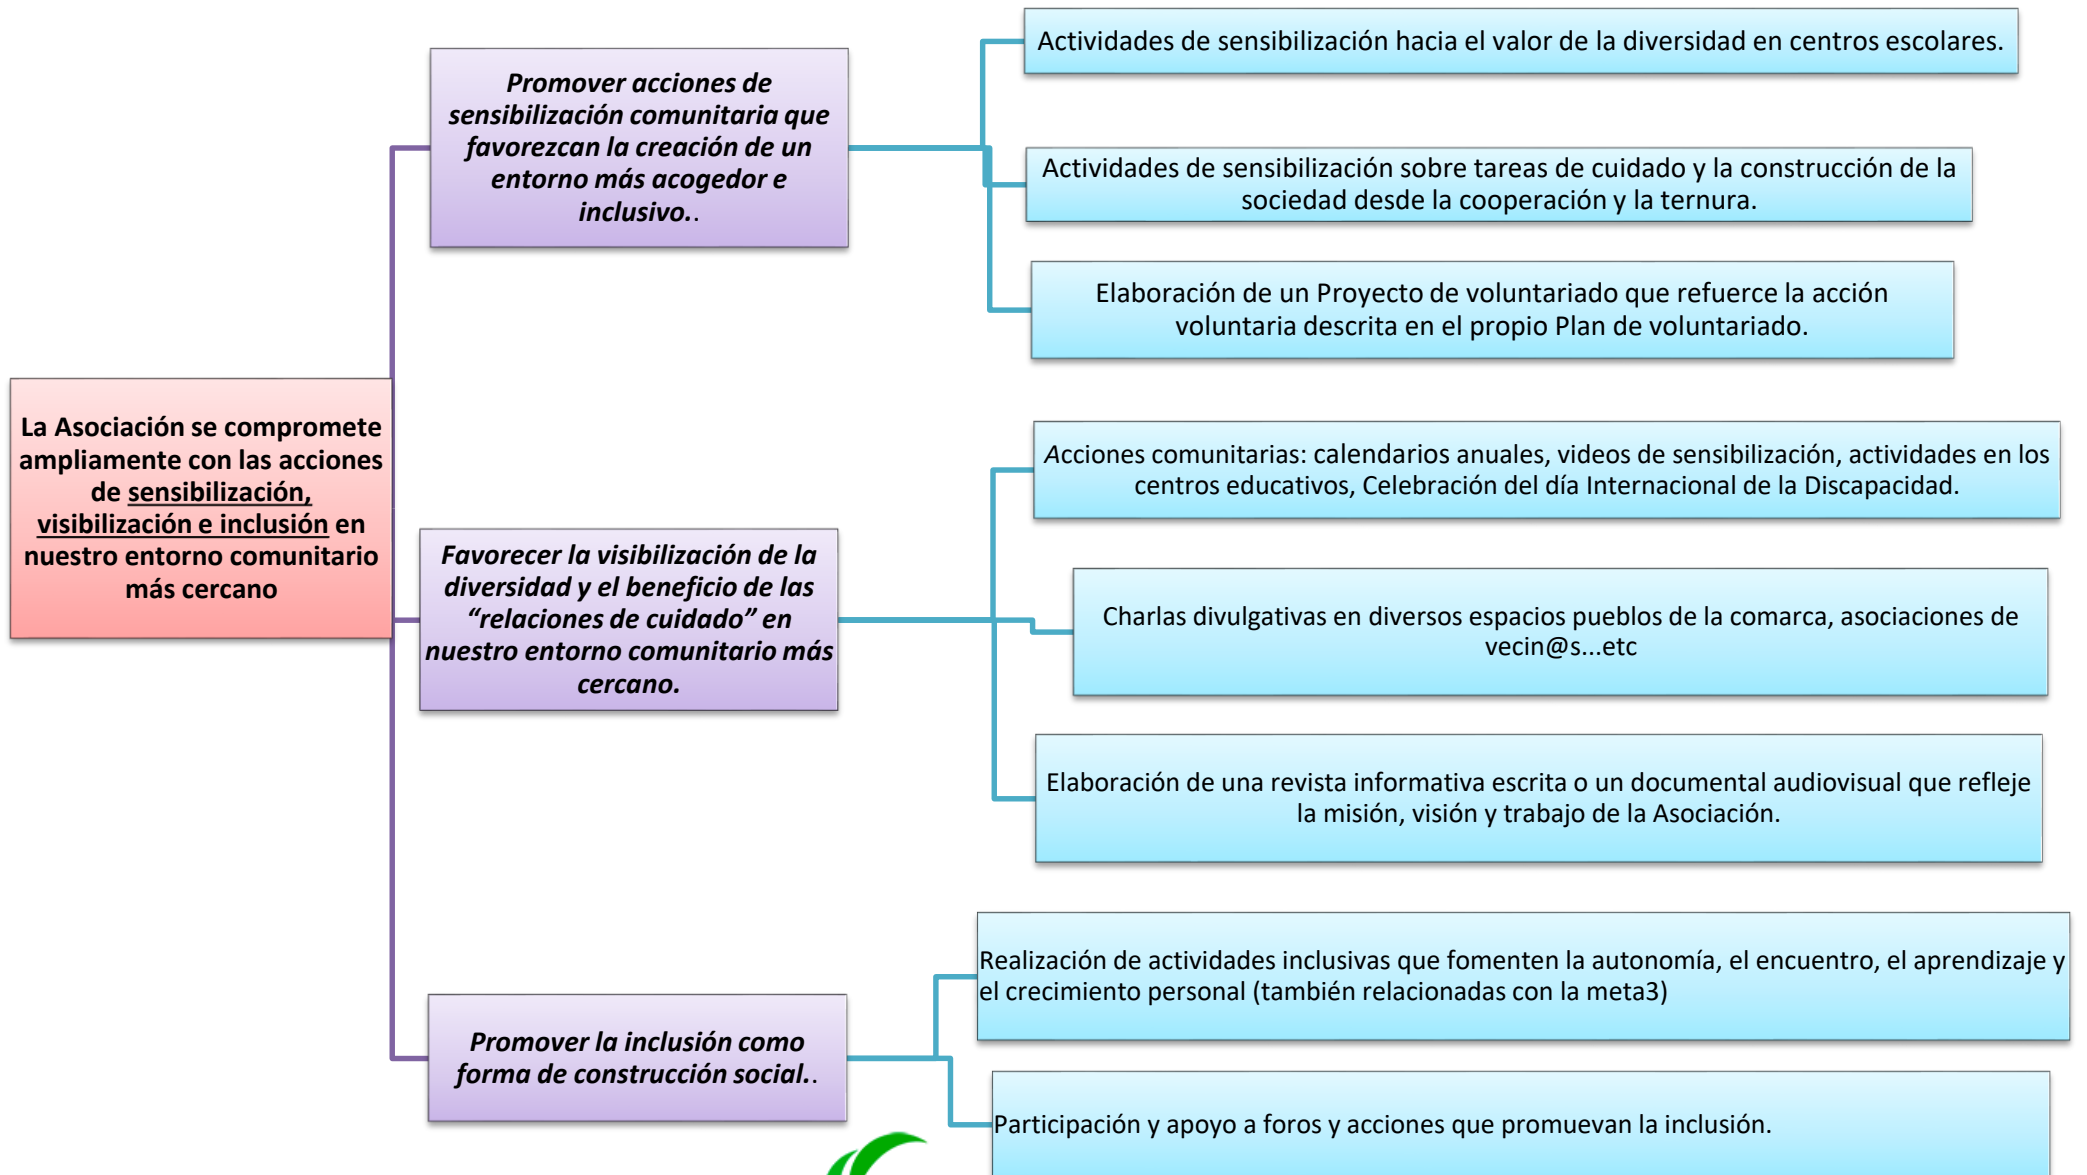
La Asociación se compromete ampliamente con las acciones de sensibilización, visibilización e inclusión en nuestro entorno comunitario más cercano

Promover acciones de sensibilización comunitaria que favorezcan la creación de un entorno más acogedor e inclusivo..

Actividades de sensibilización hacia el valor de la diversidad en centros escolares.

Actividades de sensibilización sobre tareas de cuidado y la construcción de la sociedad desde la cooperación y la ternura.

Elaboración de un Proyecto de voluntariado que refuerce la acción voluntaria descrita en el propio Plan de voluntariado.

Favorecer la visibilización de la diversidad y el beneficio de las “relaciones de cuidado” en nuestro entorno comunitario más cercano.

Acciones comunitarias: calendarios anuales, videos de sensibilización, actividades en los centros educativos, Celebración del día Internacional de la Discapacidad.

Charlas divulgativas en diversos espacios pueblos de la comarca, asociaciones de vecin@s...etc

Elaboración de una revista informativa escrita o un documental audiovisual que refleje la misión, visión y trabajo de la Asociación.

Promover la inclusión como forma de construcción social..

Realización de actividades inclusivas que fomenten la autonomía, el encuentro, el aprendizaje y el crecimiento personal (también relacionadas con la meta3)

Participación y apoyo a foros y acciones que promuevan la inclusión.